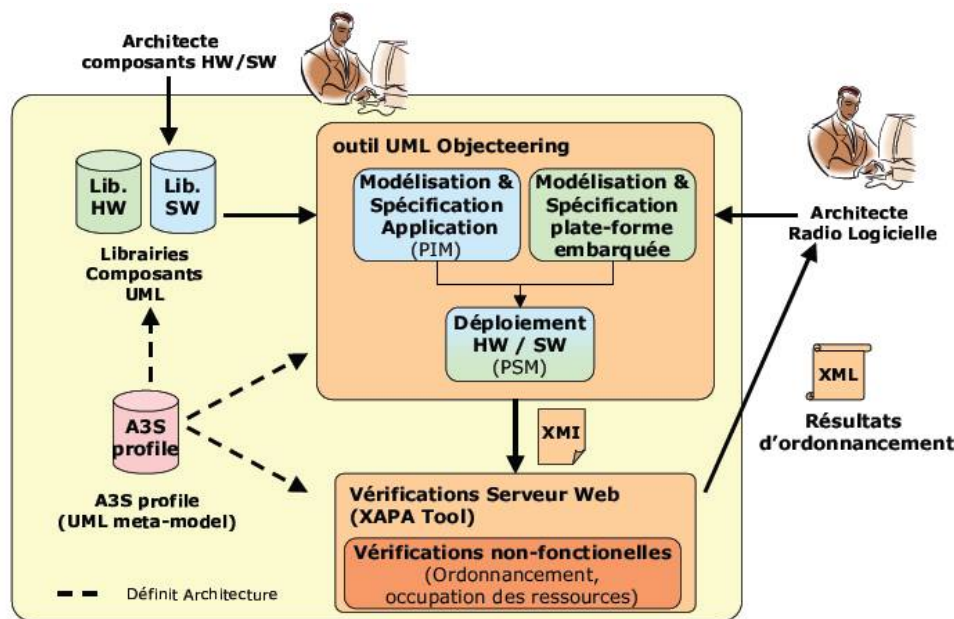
Architecte composants HW/SW

Lib. HW

Lib. SW

Librairies Composants UML

outil UML Objecteering

Modélisation & Spécification Application (PIM)

Modélisation & Spécification plate-forme embarquée

Déploiement HW / SW (PSM)

Architecte Radio Logicielle

XML

Résultats d'ordonnancement

A3S profile

XMI

A3S profile (UML meta-model)

Vérifications Serveur Web (XAPA Tool)

Vérifications non-fonctionelles (Ordonnancement, occupation des ressources)

Définit Architecture